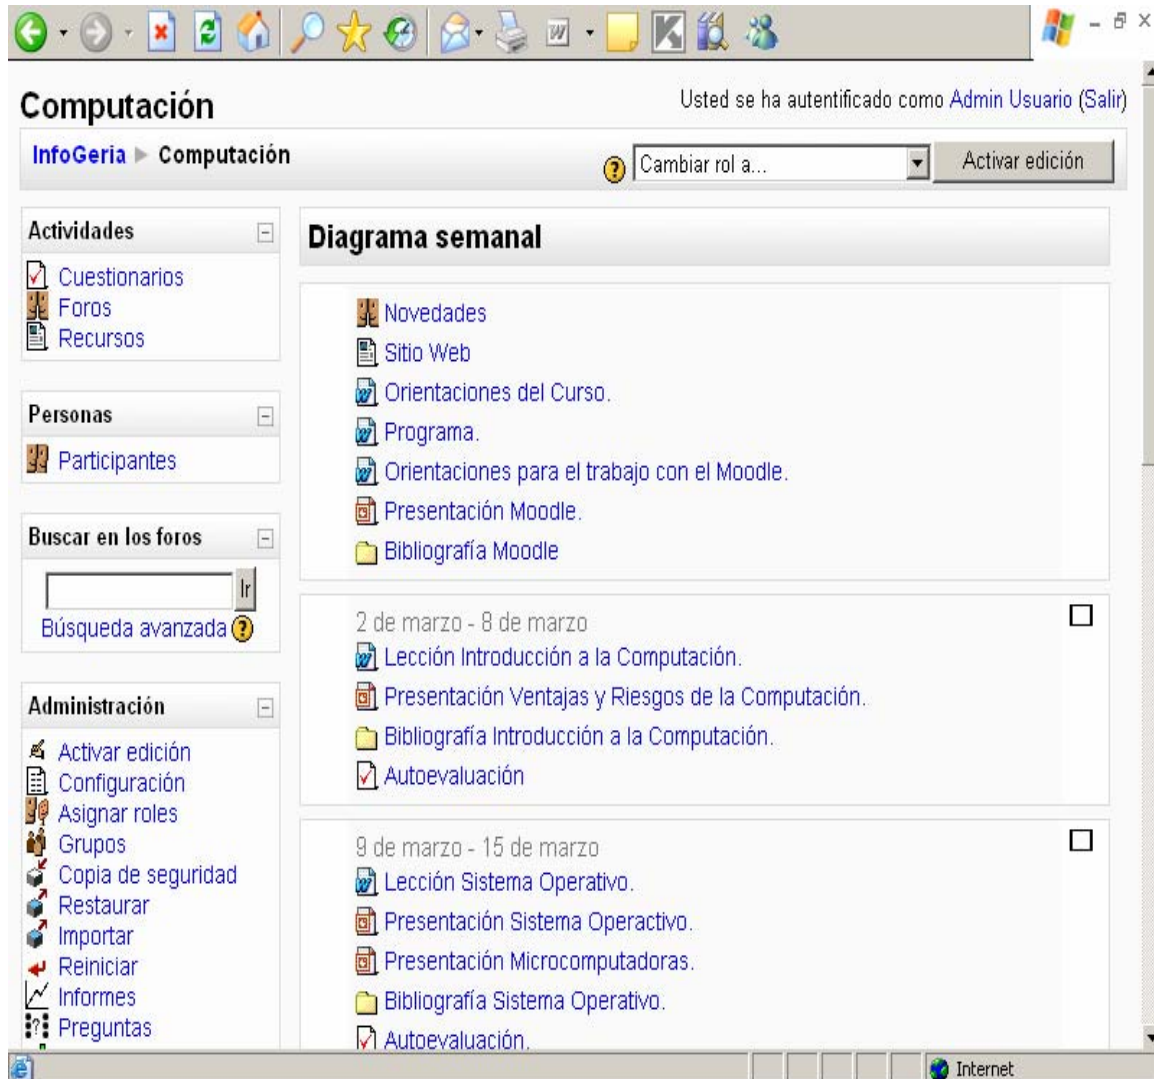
Computación

Usted se ha autentificado como Admin Usuario (Salir)

InfoGeria ► Computación

Cambiar rol a...

Activar edición

Actividades

Cuestionarios
Foros
Recursos

Personas

Participantes

Buscar en los foros

Ir

Búsqueda avanzada

Administración

Activar edición
Configuración
Asignar roles
Grupos
Copia de seguridad
Restaurar
Importar
Reiniciar
Informes
Preguntas

Diagrama semanal

Novedades
Sitio Web
Orientaciones del Curso.
Programa.
Orientaciones para el trabajo con el Moodle.
Presentación Moodle.
Bibliografía Moodle

2 de marzo - 8 de marzo

Lección Introducción a la Computación.
Presentación Ventajas y Riesgos de la Computación.
Bibliografía Introducción a la Computación.
Autoevaluación

9 de marzo - 15 de marzo

Lección Sistema Operativo.
Presentación Sistema Operactivo.
Presentación Microcomputadoras.
Bibliografía Sistema Operativo.
Autoevaluación.

Internet